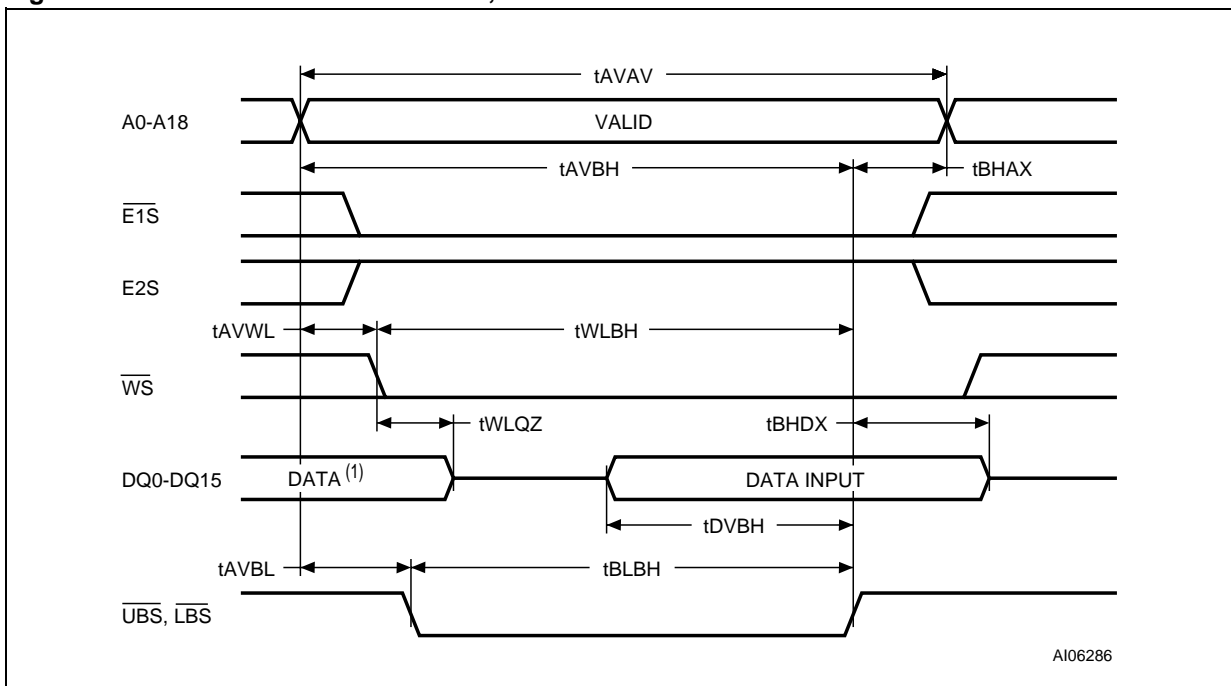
tAVAV

A0-A18

VALID

tAVBH

tBHAX

$\overline{E1S}$

E2S

tAVWL

tWLBH

$\overline{WS}$

tWLQZ

tBHDX

DQ0-DQ15

DATA $^{(1)}$

DATA INPUT

tDVBH

tAVBL

tBLBH

$\overline{UBS}$, $\overline{LBS}$

AI06286